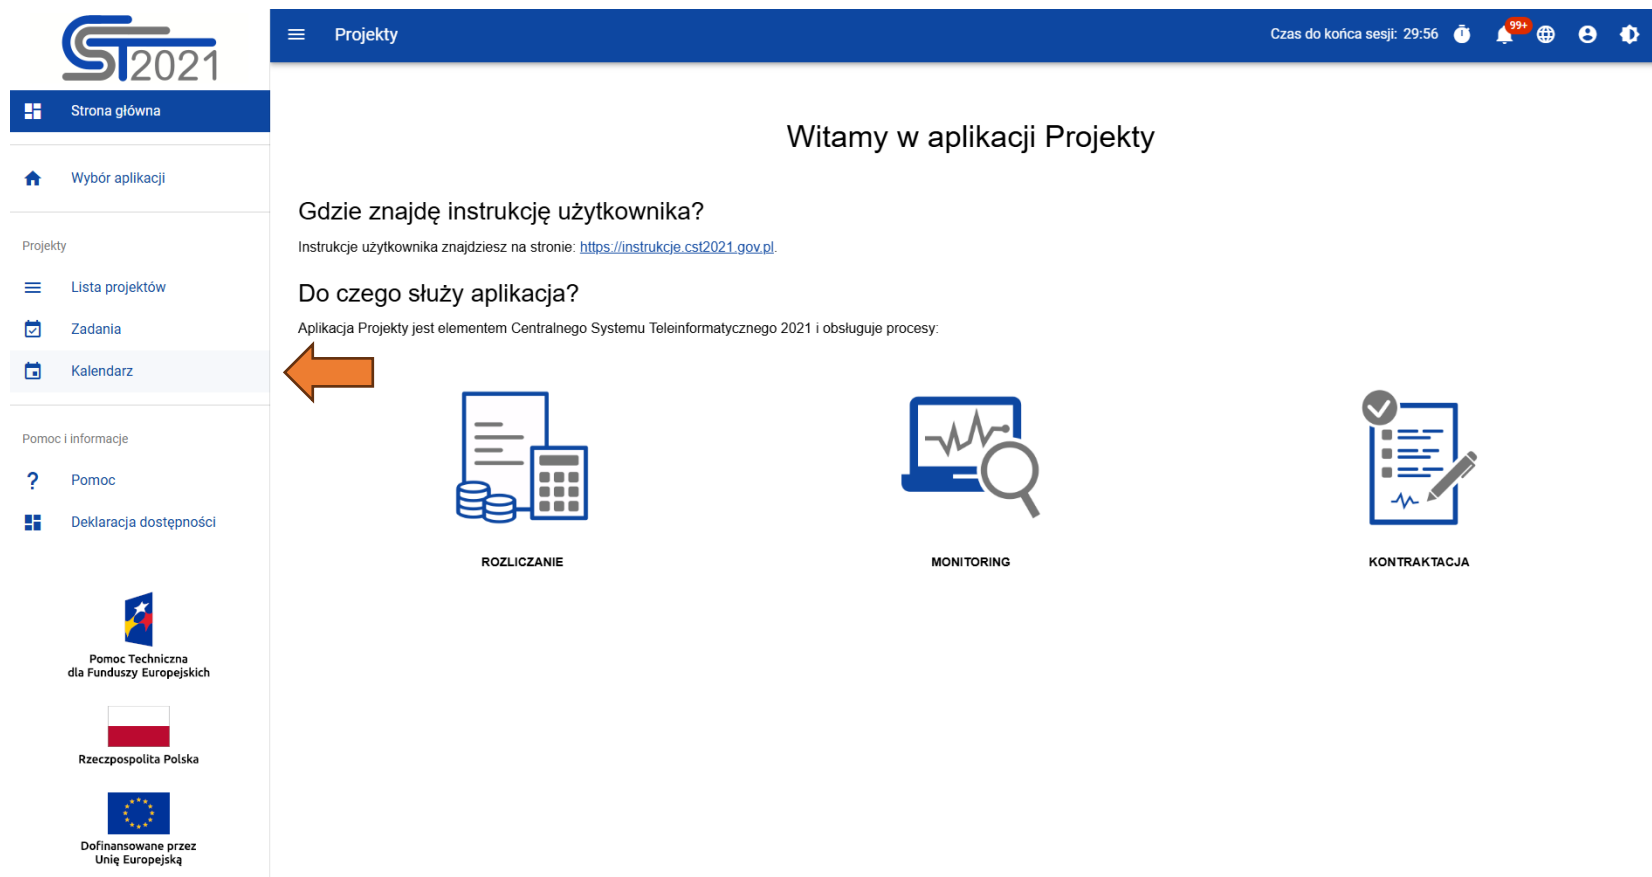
CST2021

Strona główna

Wybór aplikacji

Projekty

Lista projektów

Zadania

Kalendarz

Pomoc i informacje

Pomoc

Deklaracja dostępności

Pomoc Techniczna dla Funduszy Europejskich

Rzeczpospolita Polska

Dofinansowane przez Unię Europejską

Projekty

Czas do końca sesji: 29:56

99+

Witamy w aplikacji Projekty

Gdzie znajdę instrukcję użytkownika?

Instrukcje użytkownika znajdziesz na stronie: https://instrukcje.cst2021.gov.pl.

Do czego służy aplikacja?

Aplikacja Projekty jest elementem Centralnego Systemu Teleinformatycznego 2021 i obsługuje procesy:

ROZLICZANIE

MONITORING

KONTRAKTACJA